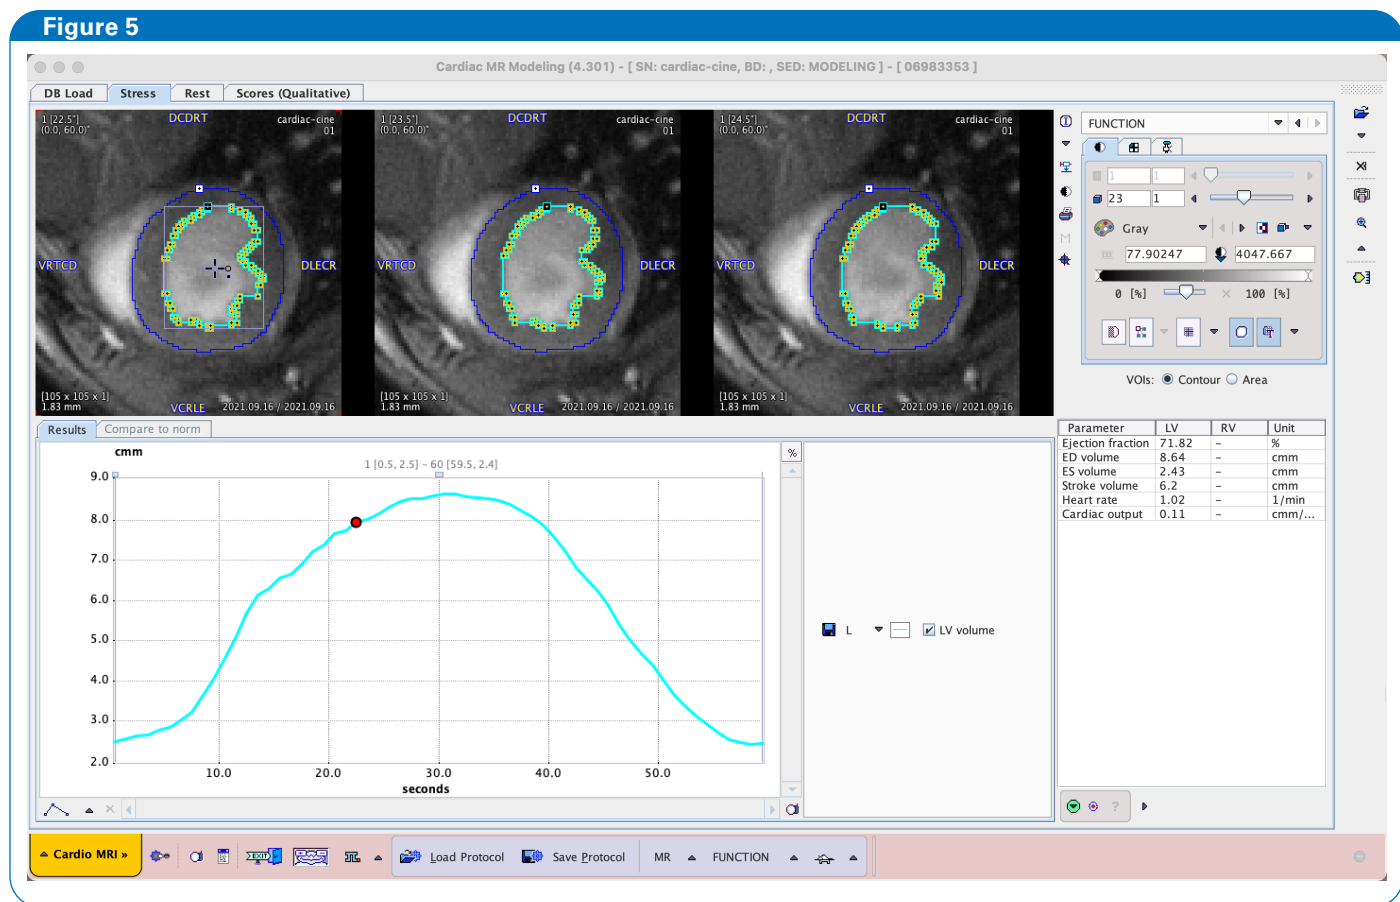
Figure 5

Cardiac MR Modeling (4.301) - [ SN: cardiac-cine, BD: , SED: MODELING ] - [ 06983353 ]

DB Load | Stress | Rest | Scores (Qualitative)

1 [22.5"] (0.0, 60.0)" DCDRT cardiac-cine 01 VRTCD DLECR [105 x 105 x 1] 1.83 mm VCRLE 2021.09.16 / 2021.09.16

1 [23.5"] (0.0, 60.0)" DCDRT cardiac-cine 01 VRTCD DLECR [105 x 105 x 1] 1.83 mm VCRLE 2021.09.16 / 2021.09.16

1 [24.5"] (0.0, 60.0)" DCDRT cardiac-cine 01 VRTCD DLECR [105 x 105 x 1] 1.83 mm VCRLE 2021.09.16 / 2021.09.16

FUNCTION

1 1
23 1
Gray
77.90247 4047.667
0 [%] 100 [%]

VOIs: Contour Area

Results | Compare to norm

cmm
1 [0.5, 2.5] – 60 [59.5, 2.4]
9.0
8.0
7.0
6.0
5.0
4.0
3.0
2.0
10.0 20.0 30.0 40.0 50.0
seconds

%

L LV volume

| Parameter | LV | RV | Unit |
|---|---|---|---|
| Ejection fraction | 71.82 | – | % |
| ED volume | 8.64 | – | cmm |
| ES volume | 2.43 | – | cmm |
| Stroke volume | 6.2 | – | cmm |
| Heart rate | 1.02 | – | 1/min |
| Cardiac output | 0.11 | – | cmm/… |

Cardio MRI » | EXIT | Load Protocol | Save Protocol | MR | FUNCTION